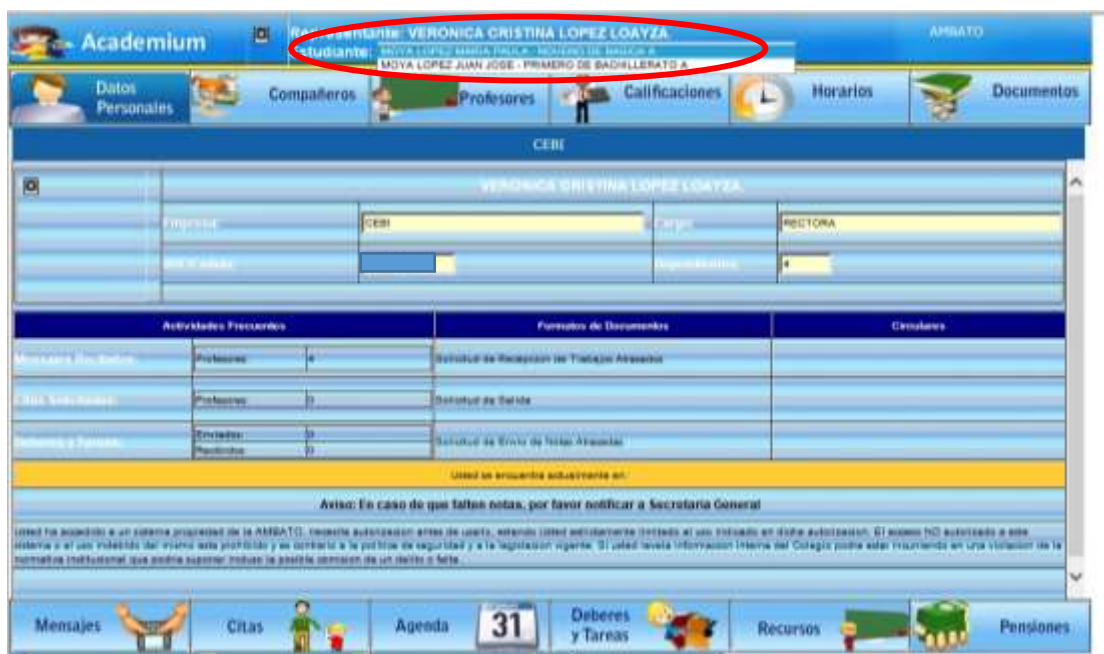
Academium

Representante: VERONICA CRISTINA LOPEZ LOAYZA

Estudiante: MOYA LOPEZ MARIA PAULA - NOVENO DE BASICA A

MOYA LOPEZ JUAN JOSE - PRIMERO DE BACHILLERATO A

AMBATO

Datos Personales

Compañeros

Profesores

Calificaciones

Horarios

Documentos

CEBI

VERONICA CRISTINA LOPEZ LOAYZA

Empresa: CEBI

Cargo: RECTORA

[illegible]

Dependientes: 4

| Actividades Frecuentes | | | Formatos de Documentos | Circulares |
|---|---|---|---|---|
| Mensajes No Leidos | Profesores | 4 | Solicitud de Recepcion de Trabajos Atrasados | |
| Citas Solicitadas | Profesores | 0 | Solicitud de Salida | |
| Deberes y Tareas | Enviados | 0 | Solicitud de Envio de Notas Atrasadas | |
| | Recibidos | 0 | | |

Usted se encuentra actualmente en:

Aviso: En caso de que falten notas, por favor notificar a Secretaria General

Usted ha accedido a un sistema propiedad de la AMBATO, necesita autorizacion antes de usarlo, estando usted estrictamente limitado al uso indicado en dicha autorizacion. El acceso NO autorizado a este sistema o el uso indebido del mismo esta prohibido y es contrario a la politica de seguridad y a la legislacion vigente. Si usted revela informacion interna del Colegio podria estar incurriendo en una violacion de la normativa institucional que podria suponer incluso la posible comision de un delito o falta.

Mensajes

Citas

Agenda

31

Deberes y Tareas

Recursos

Pensiones